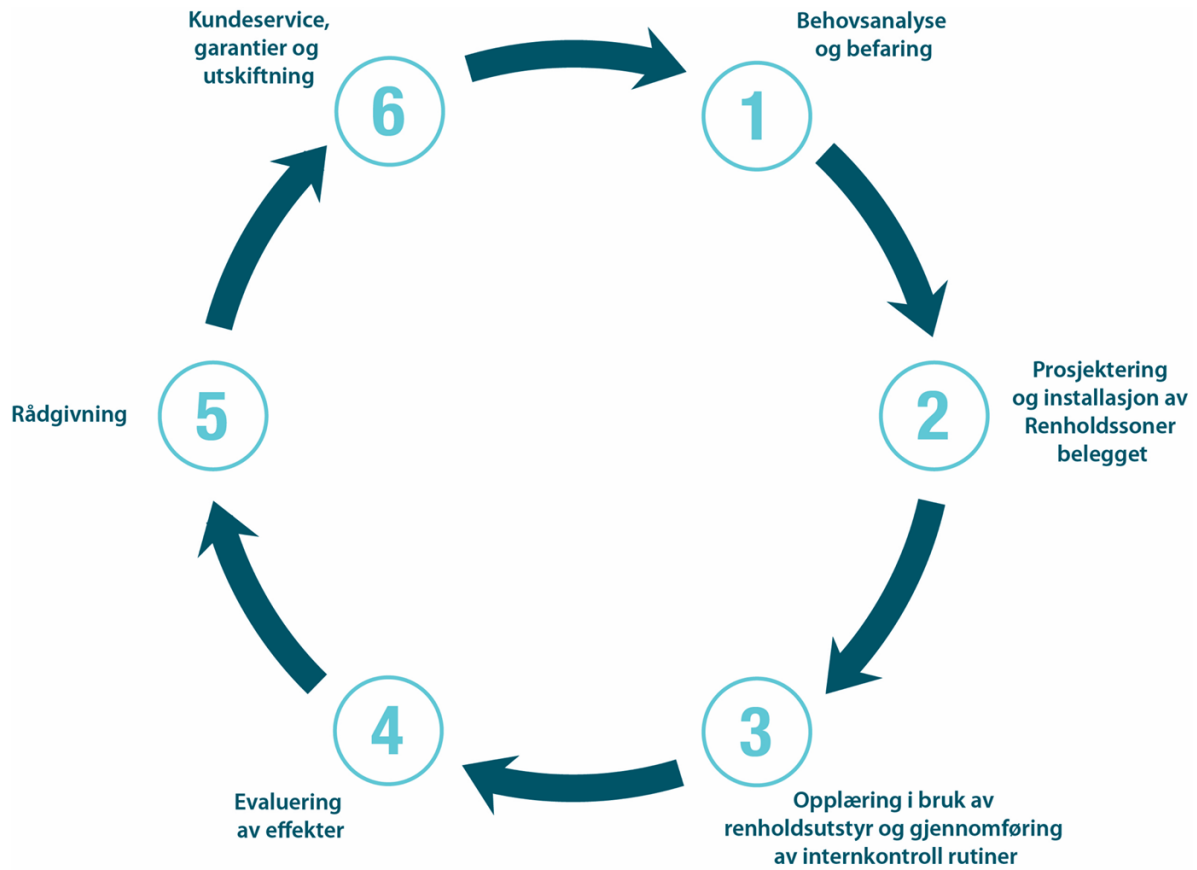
Kundeservice, garantier og utskiftning

6

Behovsanalyse og befaring

1

Prosjektering og installasjon av Renholdssoner belegget

2

Rådgivning

5

4

Evaluering av effekter

3

Opplæring i bruk av renholdsutstyr og gjennomføring av internkontroll rutiner